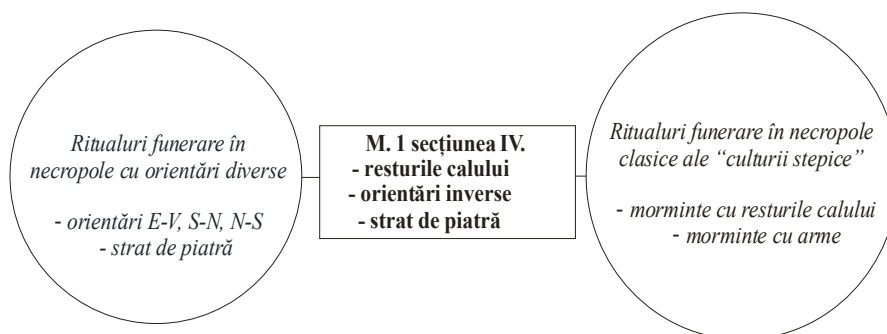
Ritualuri funerare în necropole cu orientări diverse

- orientări E-V, S-N, N-S
- strat de piatră

M. 1 secțiunea IV.
- resturile calului
- orientări inverse
- strat de piatră

Ritualuri funerare în necropole clasice ale "culturii stepice"

- morminte cu resturile calului
- morminte cu arme